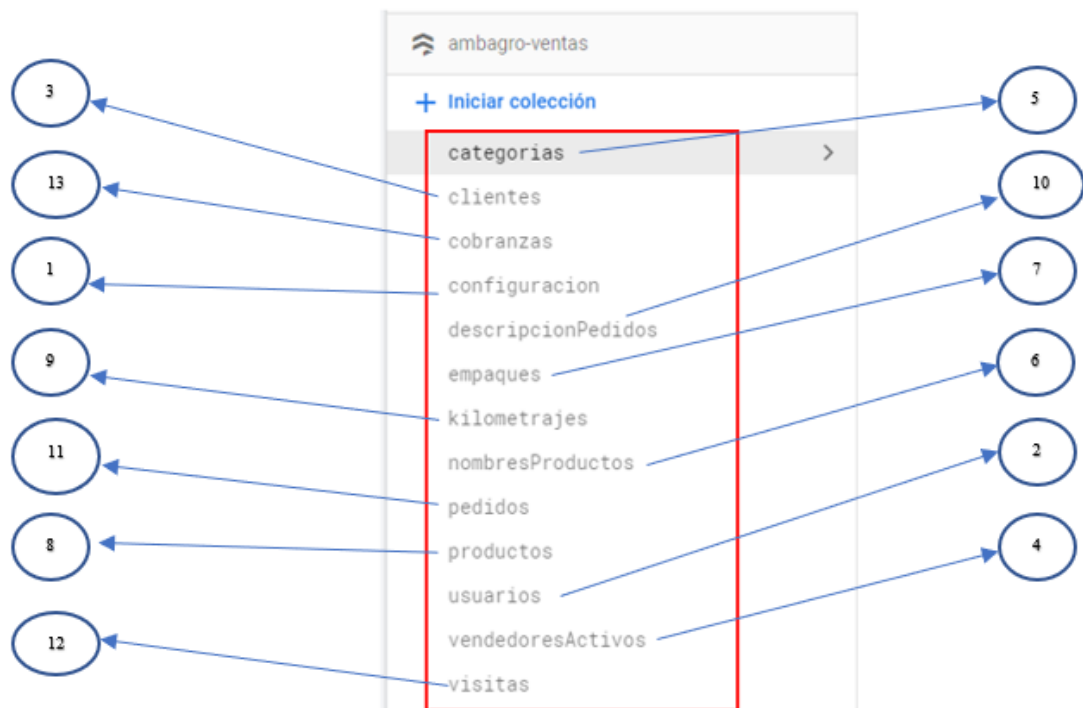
ambagro-ventas

+ Iniciar colección

categorias >
clientes
cobranzas
configuracion
descripcionPedidos
empaques
kilometrajes
nombresProductos
pedidos
productos
usuarios
vendedoresActivos
visitas

3
13
1
9
11
8
12

5
10
7
6
2
4